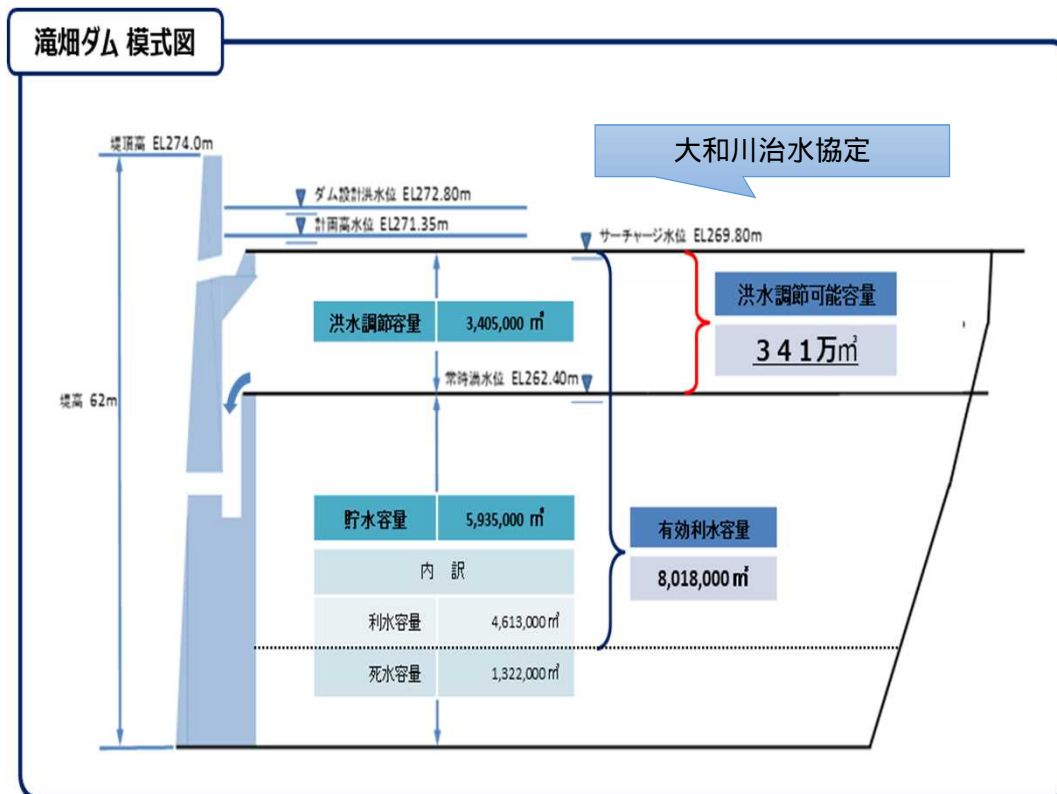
滝畑ダム 模式図

大和川治水協定

堤頂高 EL274.0m

ダム設計洪水位 EL272.80m

計画高水位 EL271.35m

サーチャージ水位 EL269.80m

| 洪水調節容量 | 3,405,000 ㎥ |
|---|---|

洪水調節可能容量

３４１万㎥

常時満水位 EL262.40m

堤高 62m

| 貯水容量 | 5,935,000 ㎥ |
|---|---|
| 内　訳 | |
| 利水容量 | 4,613,000㎥ |
| 死水容量 | 1,322,000㎥ |

有効利水容量

8,018,000㎥